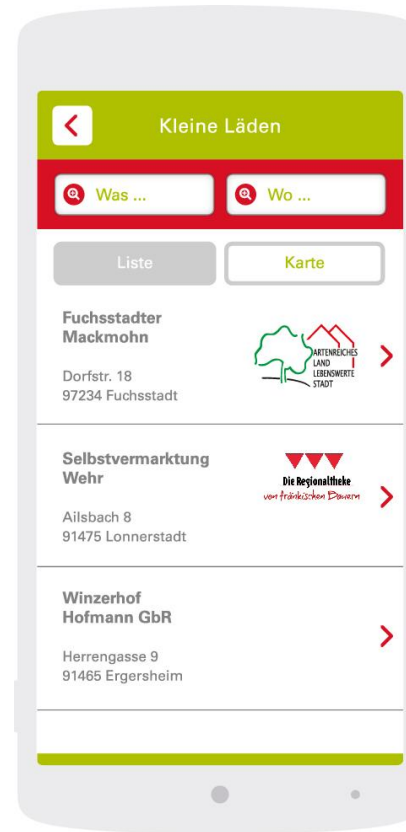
Kleine Läden

Was ...

Wo ...

Liste

Karte

Fuchsstadter Mackmohn

ARTENREICHES LAND LEBENSWERTE STADT

Dorfstr. 18
97234 Fuchsstadt

Selbstvermarktung Wehr

Die Regionaltheke von fränkischen Bauern

Ailsbach 8
91475 Lonnerstadt

Winzerhof Hofmann GbR

Herrengasse 9
91465 Ergersheim